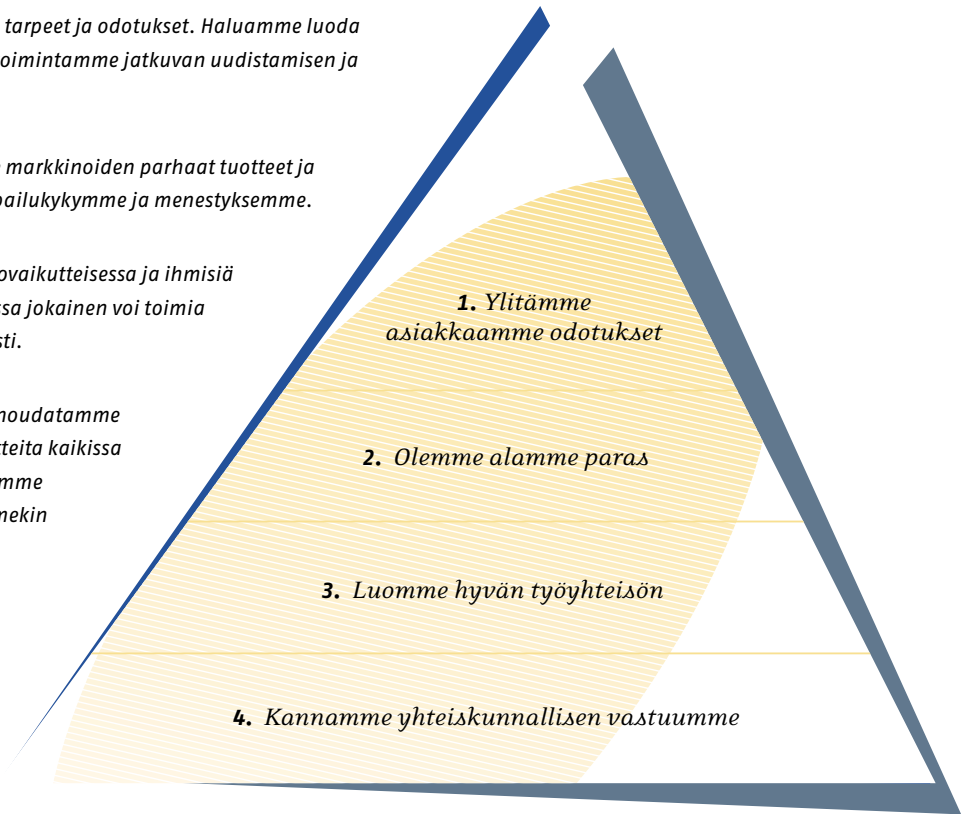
tarpeet ja odotukset. Haluamme luoda toimintamme jatkuvan uudistamisen ja

markkinoiden parhaat tuotteet ja pailukykymme ja menestyksemme.

ovaikutteisessa ja ihmisiä sa jokainen voi toimia sti.

noudatamme tteita kaikissa mme nekin

1. Ylitämme asiakkaamme odotukset

2. Olemme alamme paras

3. Luomme hyvän työyhteisön

4. Kannamme yhteiskunnallisen vastuumme